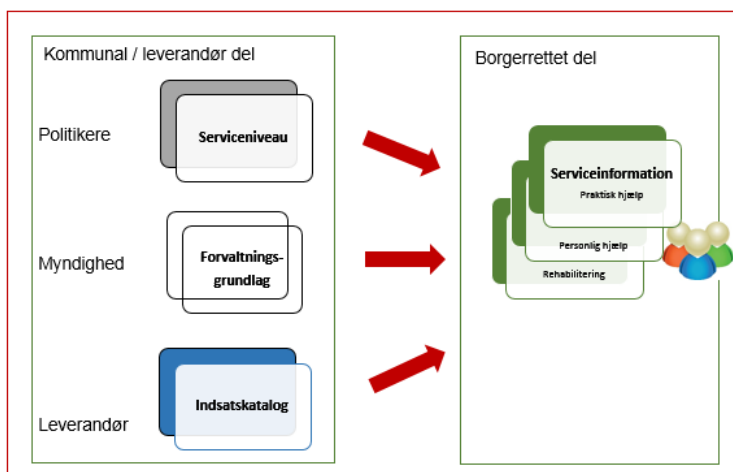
Kommunal / leverandør del

Politikere

Serviceniveau

Myndighed

Forvaltningsgrundlag

Leverandør

Indsatskatalog

Borgerrettet del

Serviceinformation

Praktisk hjælp

Personlig hjælp

Rehabilitering